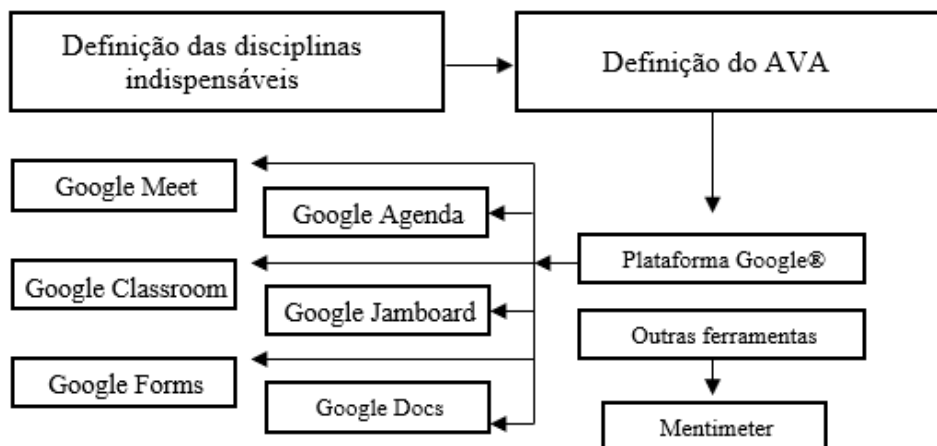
Definição das disciplinas indispensáveis

Definição do AVA

Google Meet

Google Agenda

Plataforma Google®

Google Classroom

Google Jamboard

Outras ferramentas

Google Forms

Google Docs

Mentimeter